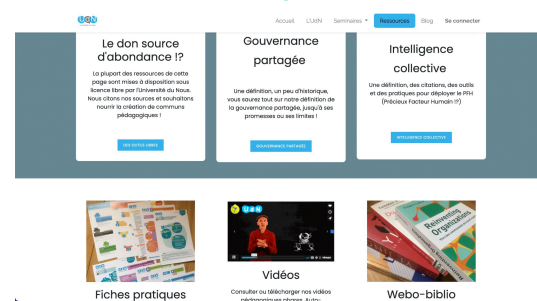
UdN

Accueil L'UdN Seminaires ▾ Ressources Blog Se connecter

Le don source d'abondance !?

La plupart des ressources de cette page sont mises à disposition sous licence libre par l'Université du Nous. Nous citons nos sources et souhaitons nourrir la création de communs pédagogiques !

DES OUTILS LIBRES

Gouvernance partagée

Une définition, un peu d'historique, vous saurez tout sur notre définition de la gouvernance partagée, jusqu'à ses promesses ou ses limites !

GOUVERNANCE PARTAGÉE

Intelligence collective

Une définition, des citations, des outils et des pratiques pour déployer le PFH (Précieux Facteur Humain !?)

INTELLIGENCE COLLECTIVE

Fiches pratiques

UdN

Vidéos

Consulter ou télécharger nos vidéos pédagogiques phares. Auto-

Reinventing Organizations

Webo-biblio